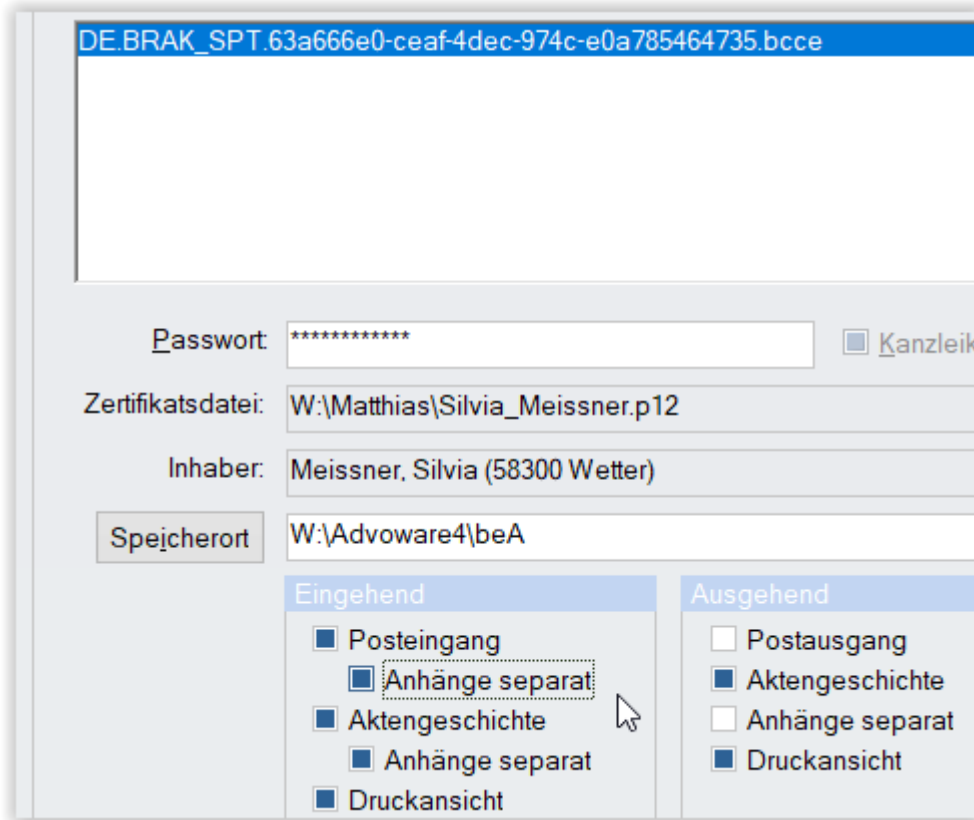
DE.BRAK_SPT.63a666e0-ceaf-4dec-974c-e0a785464735.bcce

Passwort: ************

Kanzleik

Zertifikatsdatei: W:\Matthias\Silvia_Meissner.p12

Inhaber: Meissner, Silvia (58300 Wetter)

Speicherort W:\Advoware4\beA

Eingehend

Posteingang

Anhänge separat

Aktengeschichte

Anhänge separat

Druckansicht

Ausgehend

Postausgang

Aktengeschichte

Anhänge separat

Druckansicht